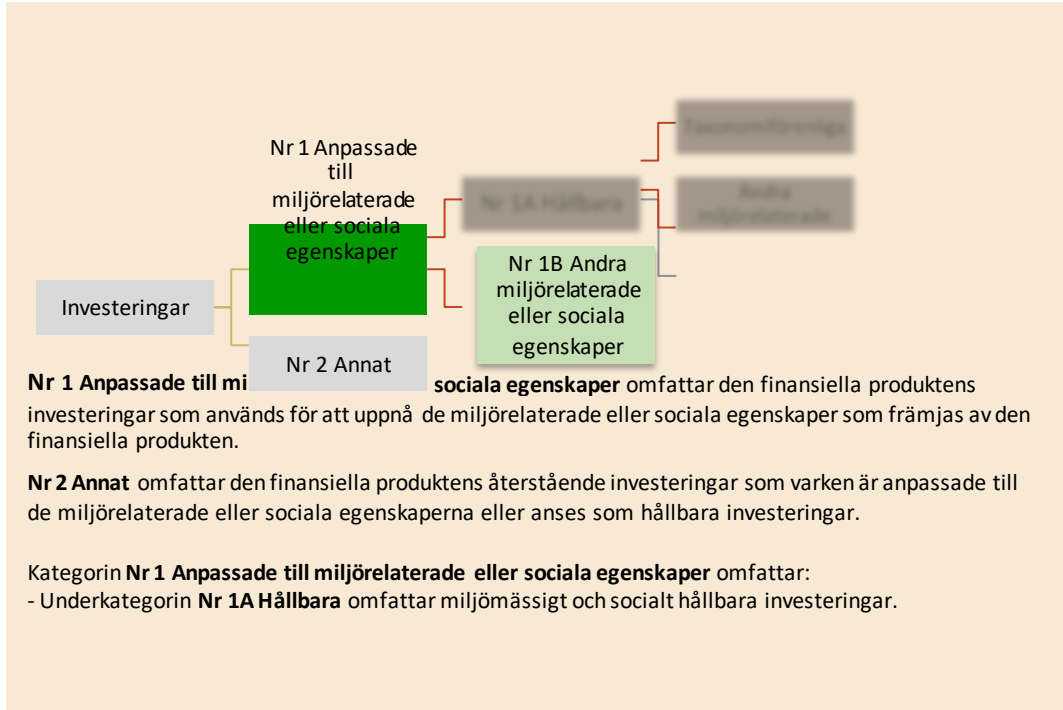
Nr 1 Anpassade till miljörelaterade eller sociala egenskaper

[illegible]

Nr 1A Hållbara

Andra miljörelaterade

Nr 1B Andra miljörelaterade eller sociala egenskaper

Investeringar

Nr 2 Annat

**Nr 1 Anpassade till mi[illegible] sociala egenskaper** omfattar den finansiella produktens investeringar som används för att uppnå de miljörelaterade eller sociala egenskaper som främjas av den finansiella produkten.

**Nr 2 Annat** omfattar den finansiella produktens återstående investeringar som varken är anpassade till de miljörelaterade eller sociala egenskaperna eller anses som hållbara investeringar.

Kategorin **Nr 1 Anpassade till miljörelaterade eller sociala egenskaper** omfattar:
- Underkategorin **Nr 1A Hållbara** omfattar miljömässigt och socialt hållbara investeringar.